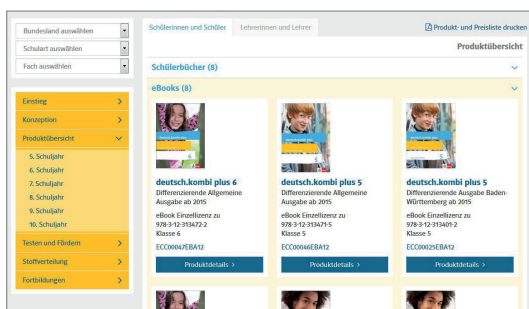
Bundesland auswählen
Schulart auswählen
Fach auswählen

Einstieg >
Konzeption >
Produktübersicht
5. Schuljahr
6. Schuljahr
7. Schuljahr
8. Schuljahr
9. Schuljahr
10. Schuljahr
Testen und Fördern >
Stoffverteilung >
Fortbildungen >

Schülerinnen und Schüler
Lehrerinnen und Lehrer
Produkt- und Preisliste drucken

Produktübersicht

Schülerbücher (8)

eBooks (8)

deutsch.kombi plus 6
Differenzierende Allgemeine Ausgabe ab 2015
eBook Einzellizenz zu 978-3-12-313472-2
Klasse 6
ECC00047EBA12
Produktdetails >

deutsch.kombi plus 5
Differenzierende Allgemeine Ausgabe ab 2015
eBook Einzellizenz zu 978-3-12-313471-5
Klasse 5
ECC00046EBA12
Produktdetails >

deutsch.kombi plus 5
Differenzierende Ausgabe Baden-Württemberg ab 2015
eBook Einzellizenz zu 978-3-12-313401-2
Klasse 5
ECC00025EBA12
Produktdetails >